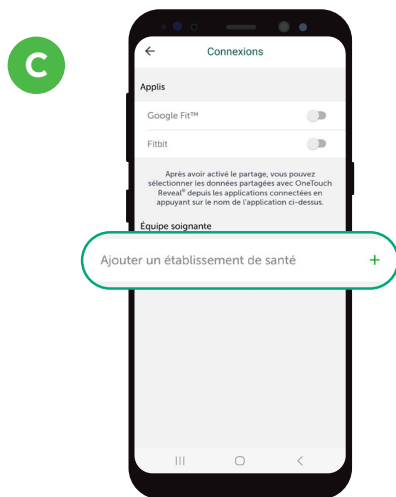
C

←
Connexions

Applis

Google Fit™

Fitbit

Après avoir activé le partage, vous pouvez sélectionner les données partagées avec OneTouch Reveal® depuis les applications connectées en appuyant sur le nom de l'application ci-dessus.

Équipe soignante

Ajouter un établissement de santé
+